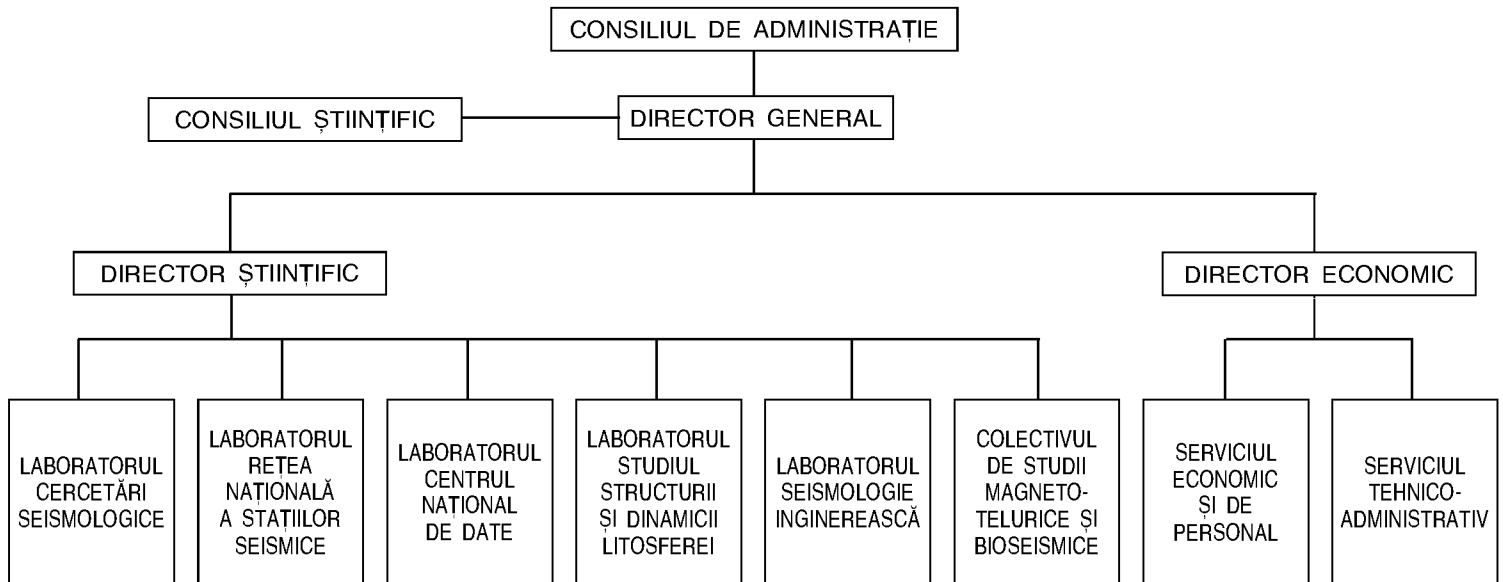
CONSILIUL DE ADMINISTRAȚIE

CONSILIUL ȘTIINȚIFIC

DIRECTOR GENERAL

DIRECTOR ȘTIINȚIFIC

DIRECTOR ECONOMIC

LABORATORUL CERCETĂRI SEISMOLOGICE

LABORATORUL REȚEA NAȚIONALĂ A STAȚIILOR SEISMICE

LABORATORUL CENTRUL NAȚIONAL DE DATE

LABORATORUL STUDIUL STRUCTURII ȘI DINAMICII LITOSFEREI

LABORATORUL SEISMOLOGIE INGINEREASCĂ

COLECTIVUL DE STUDII MAGNETO-TELURICE ȘI BIOSEISMICE

SERVICIUL ECONOMIC ȘI DE PERSONAL

SERVICIUL TEHNICO-ADMINISTRATIV